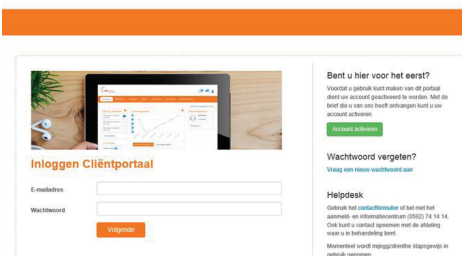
Inloggen Cliëntportaal

E-mailadres

Wachtwoord

Volgende

Bent u hier voor het eerst?

Voordat u gebruik kunt maken van dit portaal dient uw account geactiveerd te worden. Met de brief die u van ons heeft ontvangen kunt u uw account activeren.

Account activeren

Wachtwoord vergeten?

Vraag een nieuw wachtwoord aan

Helpdesk

Gebruik het contactformulier of bel met het aanmeld- en informatiecentrum (0592) 74 14 14. Ook kunt u contact opnemen met de afdeling waar u in behandeling bent.

Momenteel wordt mijngezondheid stapsgewijs in gebruik genomen.